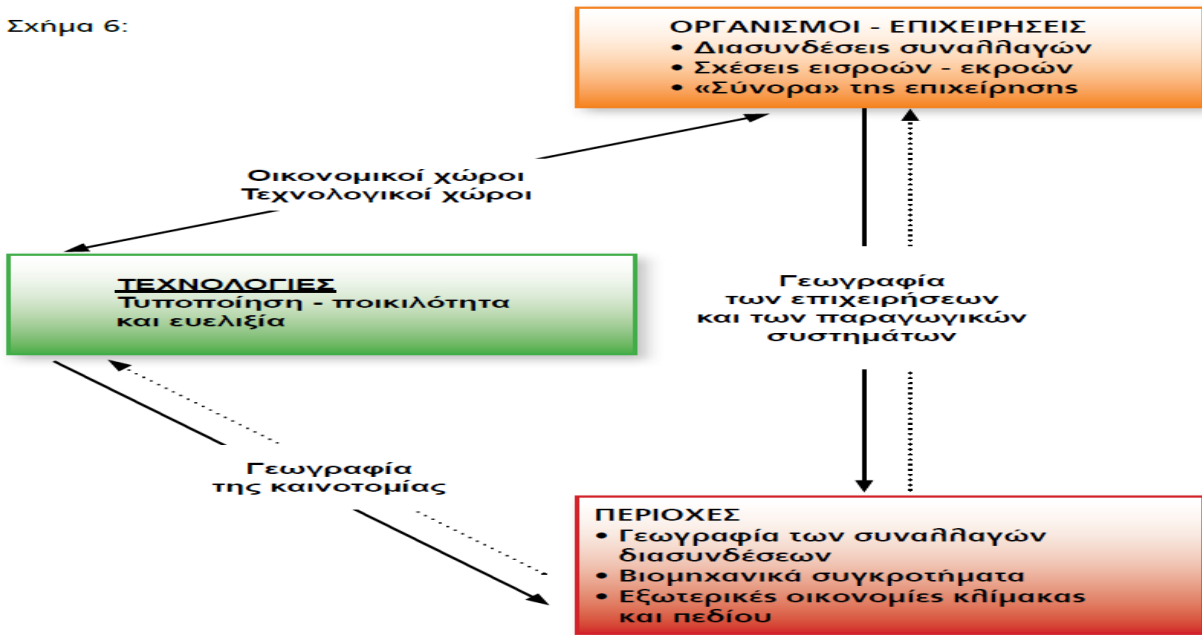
Σχήμα 6:

ΟΡΓΑΝΙΣΜΟΙ - ΕΠΙΧΕΙΡΗΣΕΙΣ
• Διασυνδέσεις συναλλαγών
• Σχέσεις εισροών - εκροών
• «Σύνορα» της επιχείρησης

Οικονομικοί χώροι
Τεχνολογικοί χώροι

ΤΕΧΝΟΛΟΓΙΕΣ
Τυποποίηση - ποικιλότητα και ευελιξία

Γεωγραφία των επιχειρήσεων και των παραγωγικών συστημάτων

Γεωγραφία της καινοτομίας

ΠΕΡΙΟΧΕΣ
• Γεωγραφία των συναλλαγών διασυνδέσεων
• Βιομηχανικά συγκροτήματα
• Εξωτερικές οικονομίες κλίμακας και πεδίου